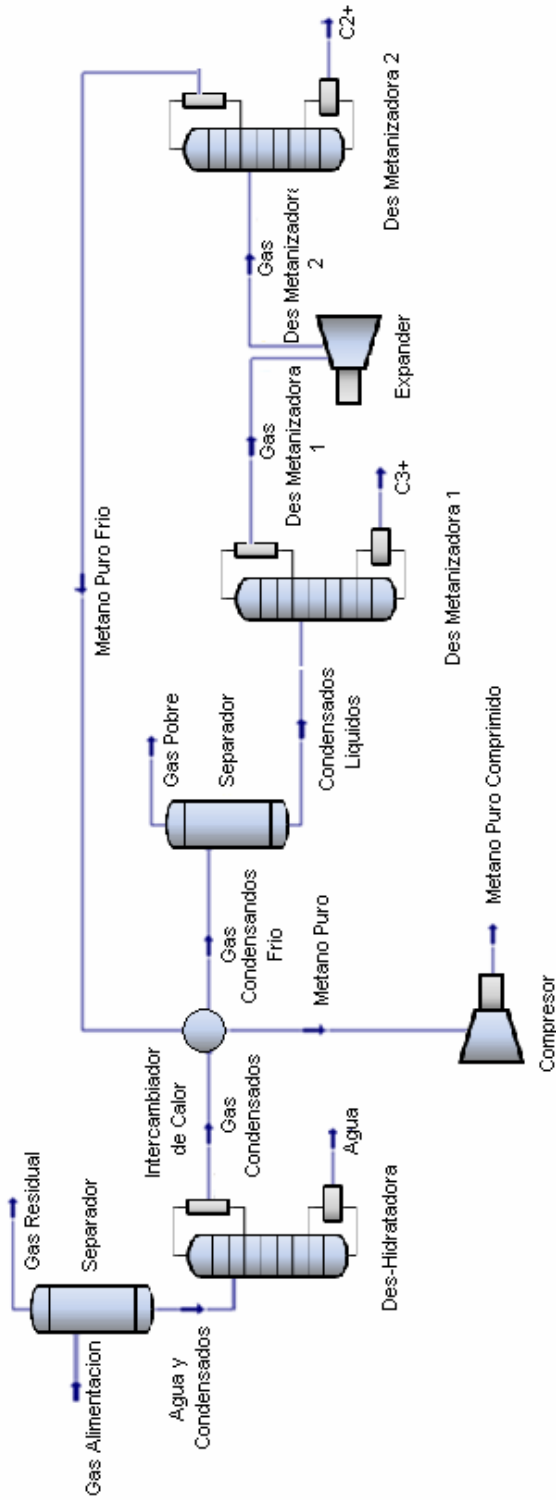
Gas Residual
Separador
Gas Alimentacion
Agua y Condensados
Des-Hidratadora
Agua
Intercambiador de Calor
Gas Condensados
Gas Condensados Frio
Metano Puro
Compresor
Metano Puro Comprimido
Gas Pobre
Separador
Condensados Liquidos
Metano Puro Frio
Des Metanizadora 1
C3+
Gas Des Metanizadora 1
Expander
Gas Des Metanizadora 2
Des Metanizadora 2
C2+